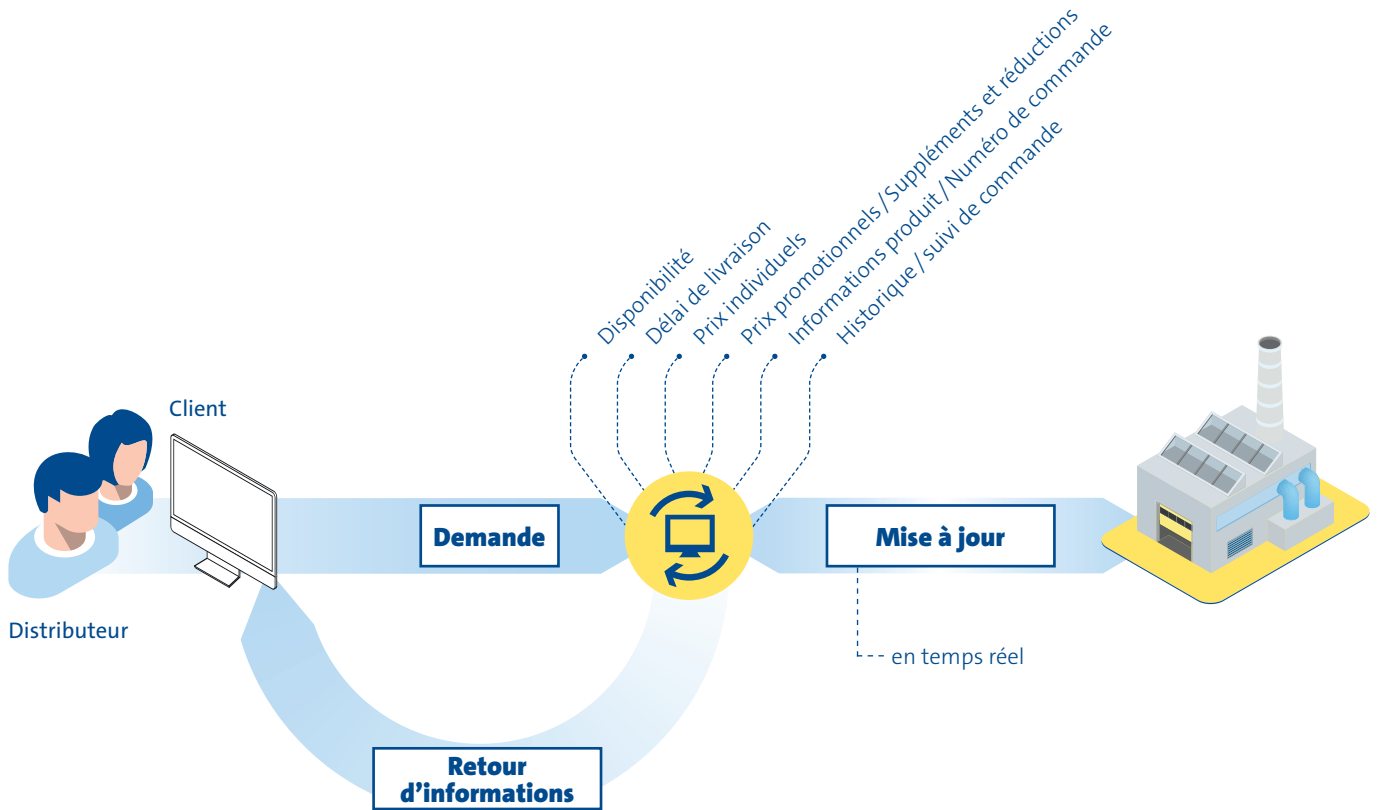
Disponibilité
Délai de livraison
Prix individuels
Prix promotionnels / Suppléments et réductions
Informations produit / Numéro de commande
Historique / suivi de commande

Client

Distributeur

Demande

Mise à jour

en temps réel

Retour d'informations